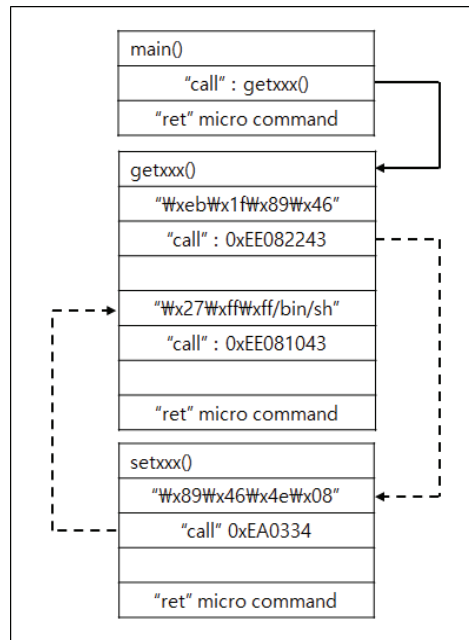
main()

"call" : getxxx()

"ret" micro command

getxxx()

"₩xeb₩x1f₩x89₩x46"

"call" : 0xEE082243

"₩x27₩xff₩xff/bin/sh"

"call" : 0xEE081043

"ret" micro command

setxxx()

"₩x89₩x46₩x4e₩x08"

"call" 0xEA0334

"ret" micro command